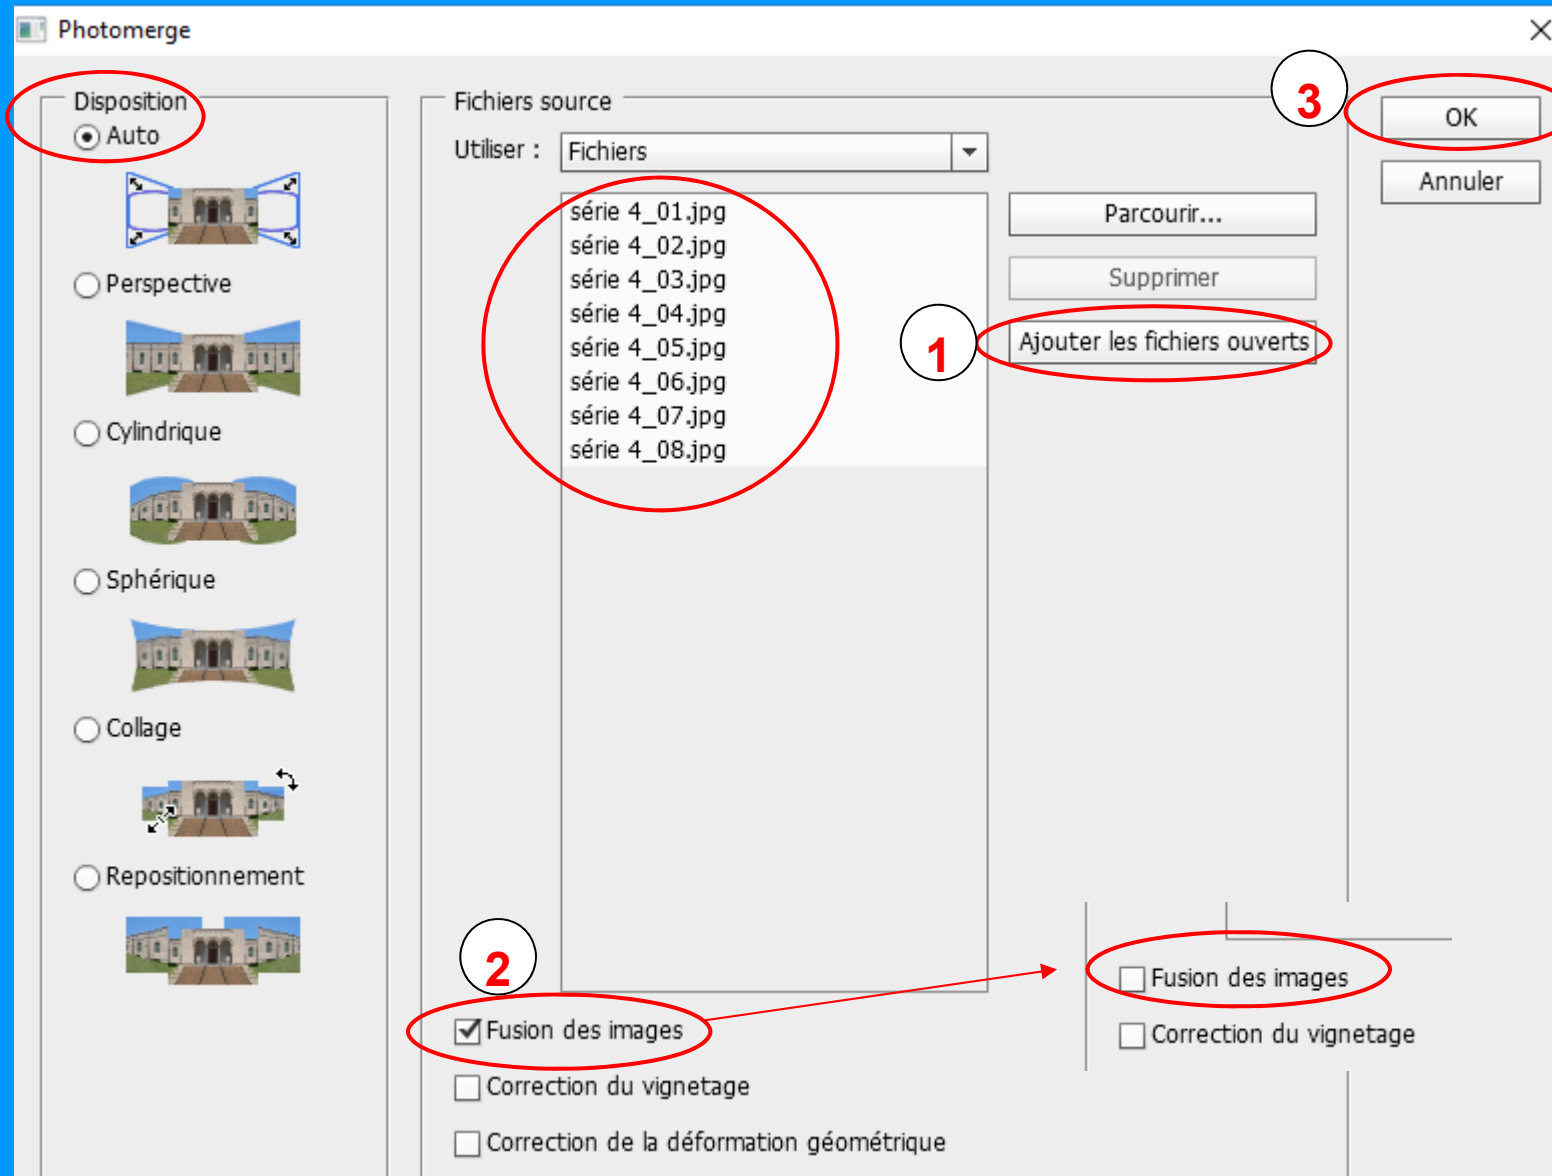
Photomerge

Disposition
Auto
Perspective
Cylindrique
Sphérique
Collage
Repositionnement

Fichiers source
Utiliser : Fichiers

série 4_01.jpg
série 4_02.jpg
série 4_03.jpg
série 4_04.jpg
série 4_05.jpg
série 4_06.jpg
série 4_07.jpg
série 4_08.jpg

Parcourir...
Supprimer
Ajouter les fichiers ouverts

1
2
3

OK
Annuler

Fusion des images
Correction du vignetage
Correction de la déformation géométrique

Fusion des images
Correction du vignetage